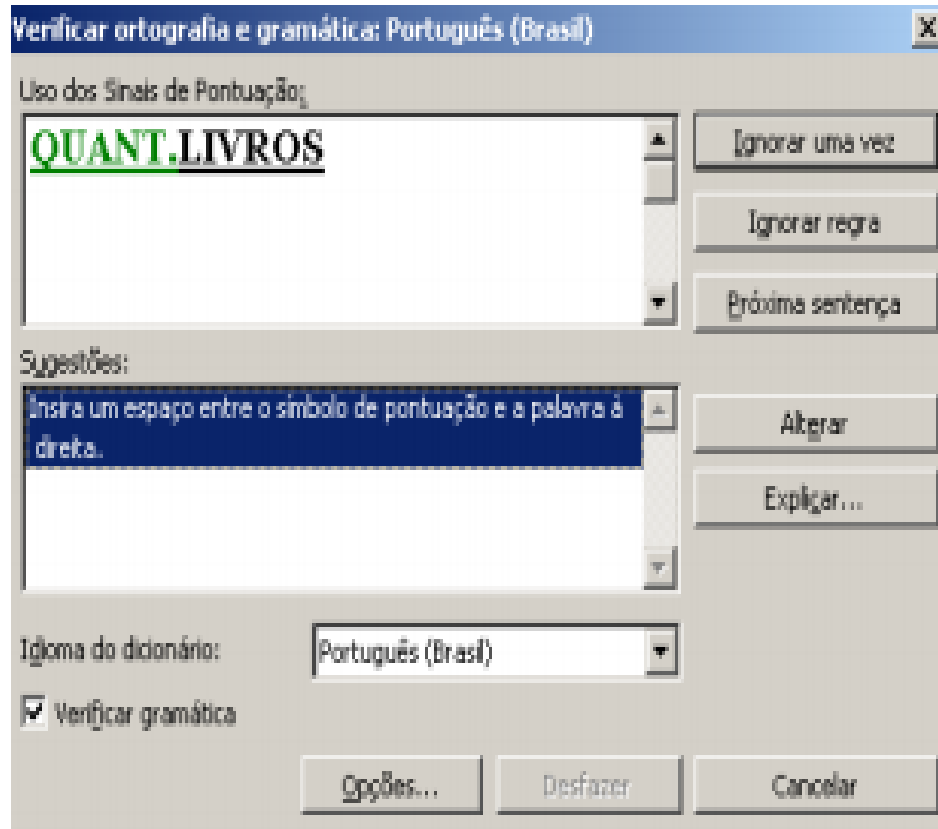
Verificar ortografia e gramática: Português (Brasil)

X

Uso dos Sinais de Pontuação:

QUANT.LIVROS

Ignorar uma vez

Ignorar regra

Próxima sentença

Sugestões:

Insira um espaço entre o símbolo de pontuação e a palavra à direita.

Alterar

Explicar...

Idioma do dicionário:

Português (Brasil)

Verificar gramática

Opções...

Desfazer

Cancelar